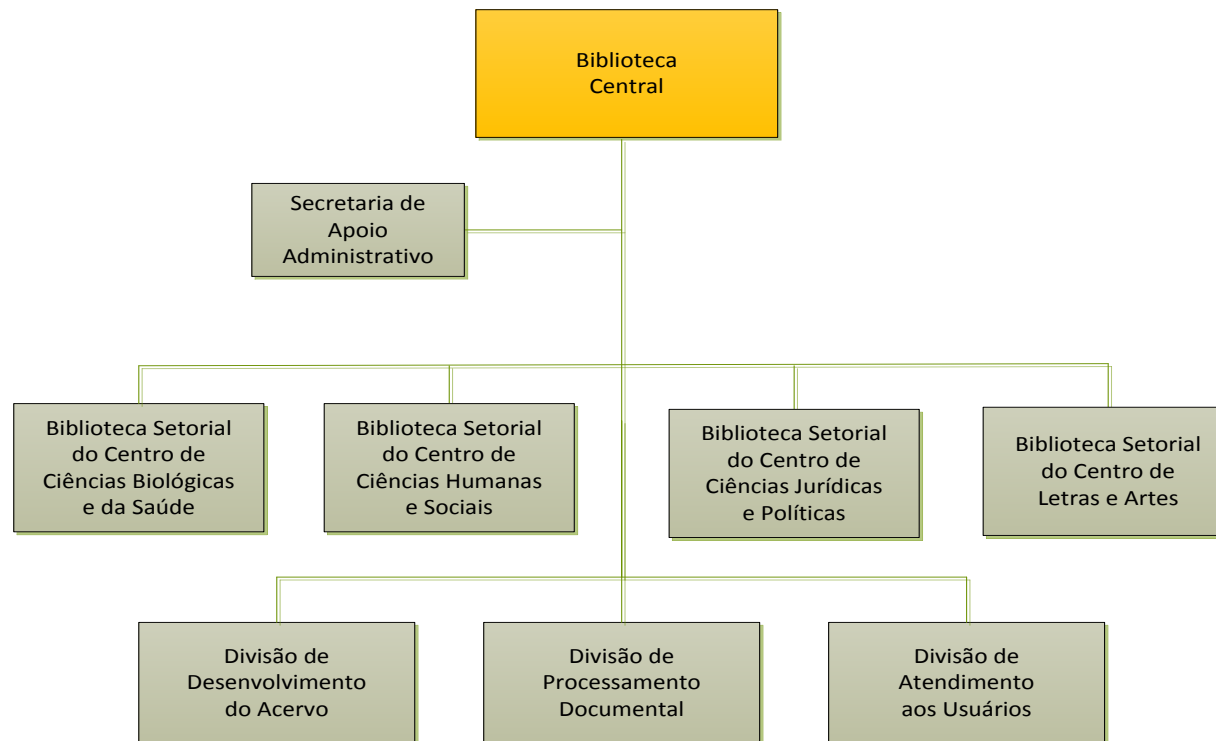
Biblioteca Central

Secretaria de Apoio Administrativo

Biblioteca Setorial do Centro de Ciências Biológicas e da Saúde

Biblioteca Setorial do Centro de Ciências Humanas e Sociais

Biblioteca Setorial do Centro de Ciências Jurídicas e Políticas

Biblioteca Setorial do Centro de Letras e Artes

Divisão de Desenvolvimento do Acervo

Divisão de Processamento Documental

Divisão de Atendimento aos Usuários